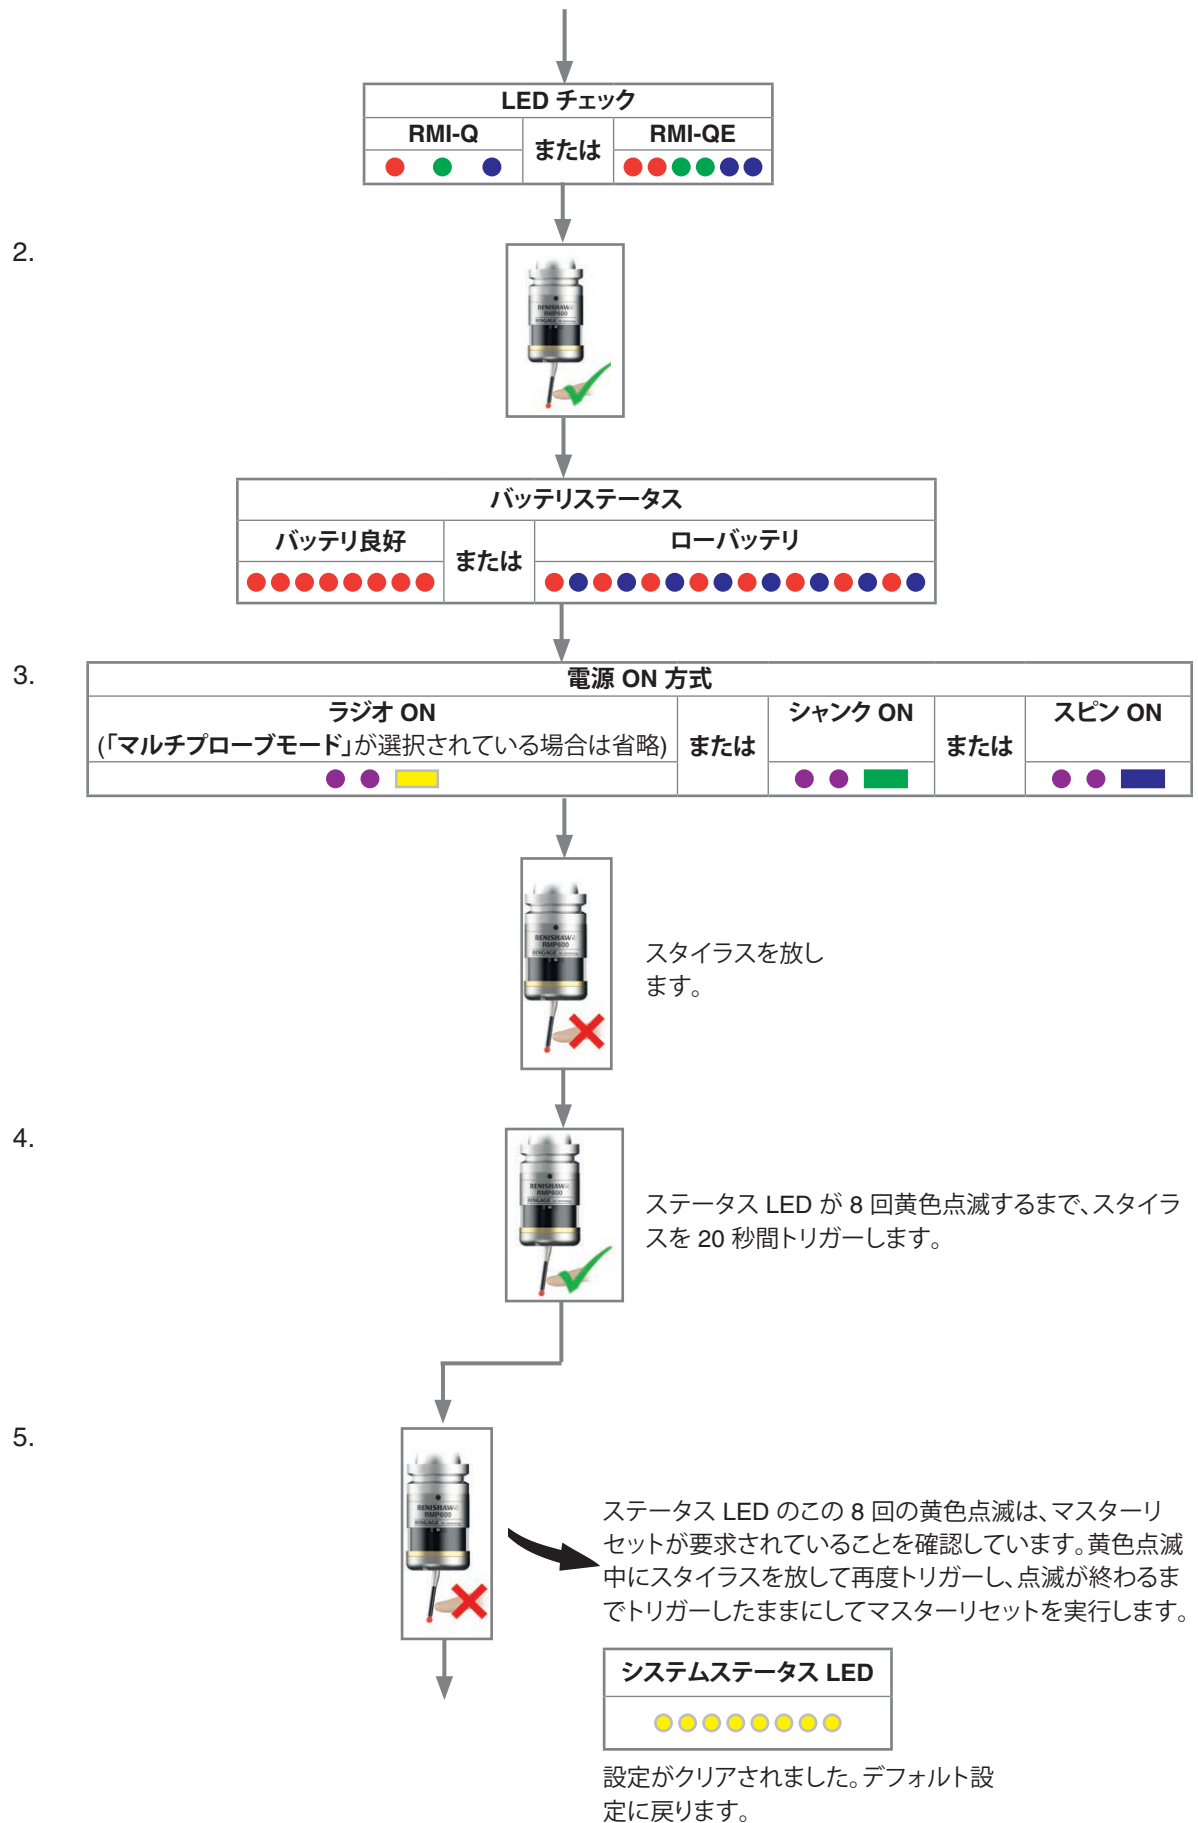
| LED チェック | | |
|---|---|---|
| RMI-Q | または | RMI-QE |

2.

RENISHAW RMP600

| バッテリステータス | | |
|---|---|---|
| バッテリ良好 | または | ローバッテリ |

3.

| 電源 ON 方式 | | | | |
|---|---|---|---|---|
| ラジオ ON (「マルチプローブモード」が選択されている場合は省略) | または | シャンク ON | または | スピン ON |

スタイラスを放します。

4.

ステータス LED が 8 回黄色点滅するまで、スタイラスを 20 秒間トリガーします。

5.

ステータス LED のこの 8 回の黄色点滅は、マスターリセットが要求されていることを確認しています。黄色点滅中にスタイラスを放して再度トリガーし、点滅が終わるまでトリガーしたままにしてマスターリセットを実行します。

| システムステータス LED |
|---|

設定がクリアされました。デフォルト設定に戻ります。